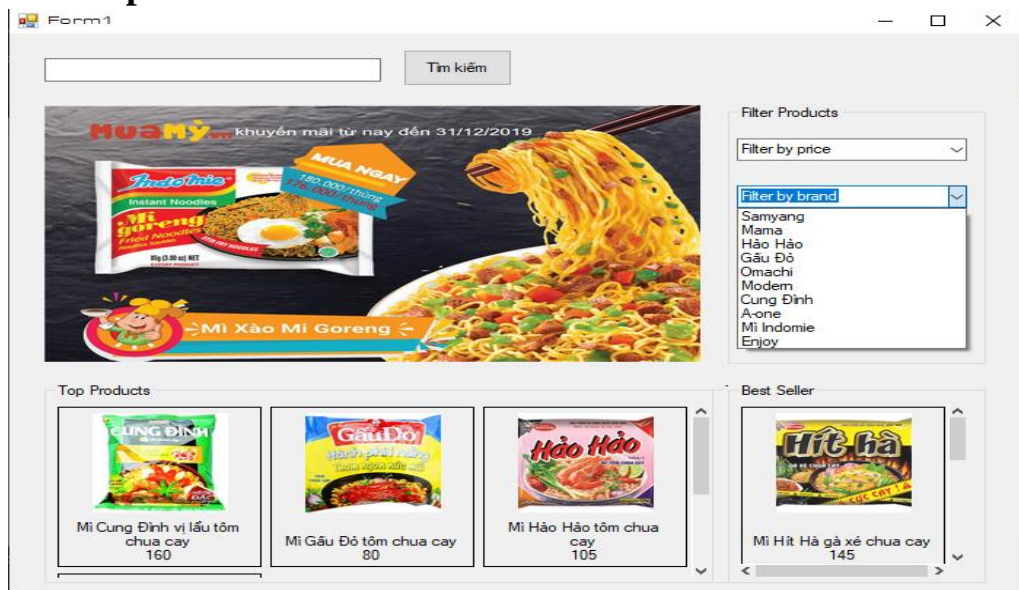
Form1

Tìm kiếm

MuaMỳ.vn khuyến mãi từ nay đến 31/12/2019

MUA NGAY
180.000/thùng
176.000/thùng

Indomie
Instant Noodles
Mi goreng
Fried Noodles

Mì Xào Mì Goreng

Filter Products

Filter by price

Filter by brand
Samyang
Mama
Hảo Hảo
Gấu Đỏ
Omachi
Modern
Cung Đình
A-one
Mì Indomie
Enjoy

Top Products

CUNG ĐÌNH
Mì Cung Đình vị lẩu tôm chua cay
160

Gấu Đỏ
Mì Gấu Đỏ tôm chua cay
80

Hảo Hảo
Mì Hảo Hảo tôm chua cay
105

Best Seller

Hít hà
Mì Hít Hà gà xé chua cay
145